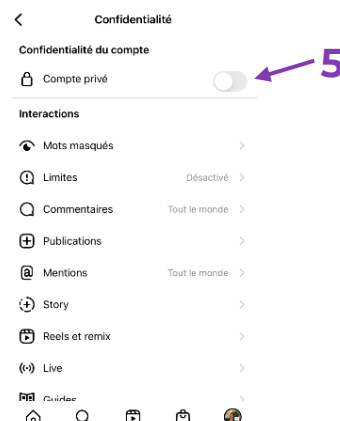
Confidentialité

Confidentialité du compte

Compte privé

5

Interactions

Mots masqués

Limites Désactivé

Commentaires Tout le monde

Publications

Mentions Tout le monde

Story

Reels et remix

Live

Guides